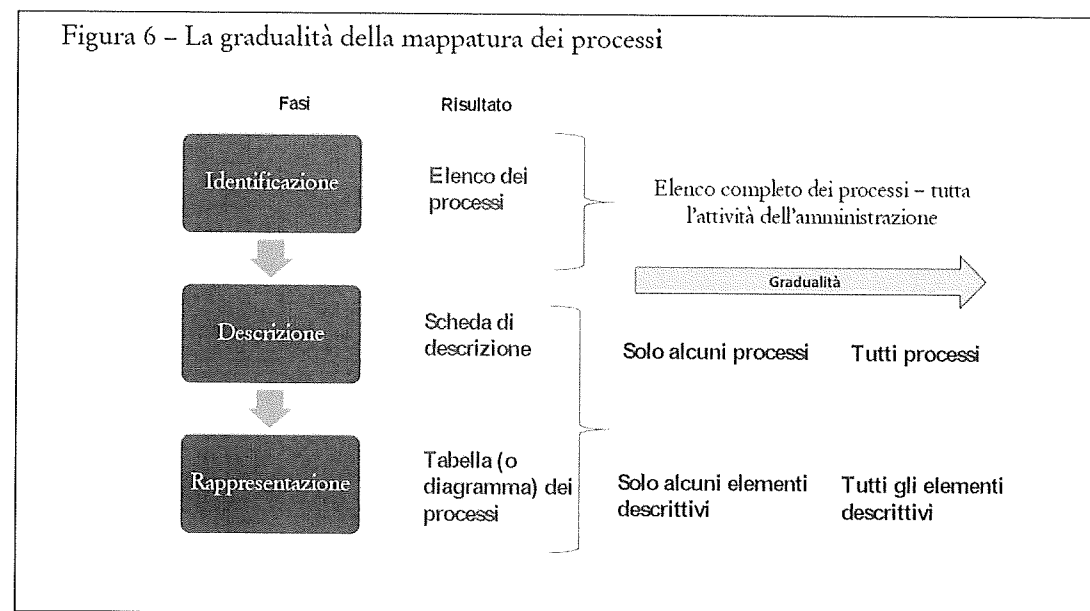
Figura 6 – La gradualità della mappatura dei processi

Fasi

Risultato

Identificazione

Elenco dei processi

Elenco completo dei processi – tutta l'attività dell'amministrazione

Gradualità

Descrizione

Scheda di descrizione

Solo alcuni processi

Tutti processi

Rappresentazione

Tabella (o diagramma) dei processi

Solo alcuni elementi descrittivi

Tutti gli elementi descrittivi